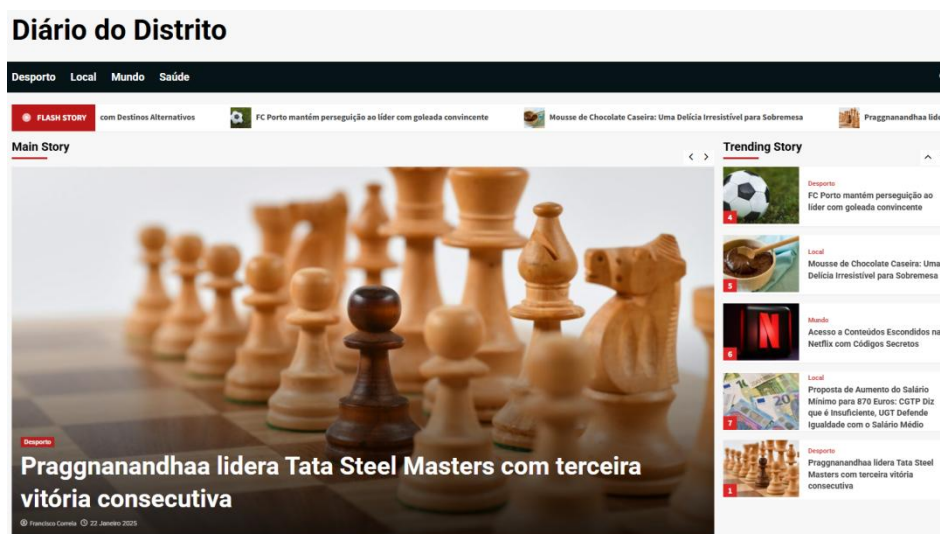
Diário do Distrito

Desporto Local Mundo Saúde

FLASH STORY com Destinos Alternativos FC Porto mantém perseguição ao líder com goleada convincente Mousse de Chocolate Caseira: Uma Delícia Irresistível para Sobremesa Praggnanandhaa lid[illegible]

Main Story

Desporto

Praggnanandhaa lidera Tata Steel Masters com terceira vitória consecutiva

Francisco Correia 22 Janeiro 2025

Trending Story

4 Desporto FC Porto mantém perseguição ao líder com goleada convincente

5 Local Mousse de Chocolate Caseira: Uma Delícia Irresistível para Sobremesa

6 Mundo Acesso a Conteúdos Escondidos na Netflix com Códigos Secretos

7 Local Proposta de Aumento do Salário Mínimo para 870 Euros: CGTP Diz que é Insuficiente, UGT Defende Igualdade com o Salário Médio

1 Desporto Praggnanandhaa lidera Tata Steel Masters com terceira vitória consecutiva